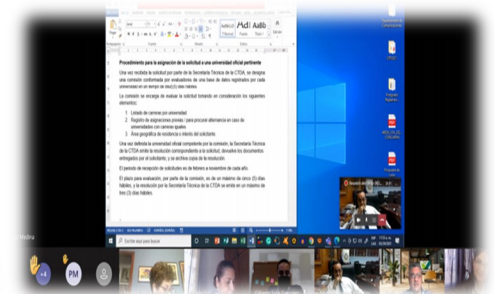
AaBbCcDd AaBbCcDd AaBb AaBbC AaB AaBbCcl

Procedimiento para la asignación de la solicitud a una universidad oficial pertinente

Una vez recibida la solicitud por parte de la Secretaría Técnica de la CTDA, se designa una comisión conformada por evaluadores de una base de datos registrados por cada universidad en un tiempo de seis(6) días hábiles.

La comisión se encarga de evaluar la solicitud teniendo en consideración los siguientes elementos:

1. Listado de carreras por universidad
2. Registro de asignaciones previas / para procurar alternancia en caso de universidades con carreras iguales
3. Área geográfica de residencia o interés del solicitante.

Una vez definida la universidad oficial competente por la comisión, la Secretaría Técnica de la CTDA emite la resolución correspondiente a la solicitud, devuelve los documentos entregados por el solicitante, y se archiva copia de la resolución.

El período de recepción de solicitudes es de febrero a noviembre de cada año.

El plazo para evaluación, por parte de la comisión, es de un máximo de cinco (5) días hábiles, y la resolución por la Secretaría Técnica de la CTDA se emite en un máximo de tres (3) días hábiles.

Escribe aquí para buscar

+4

PM